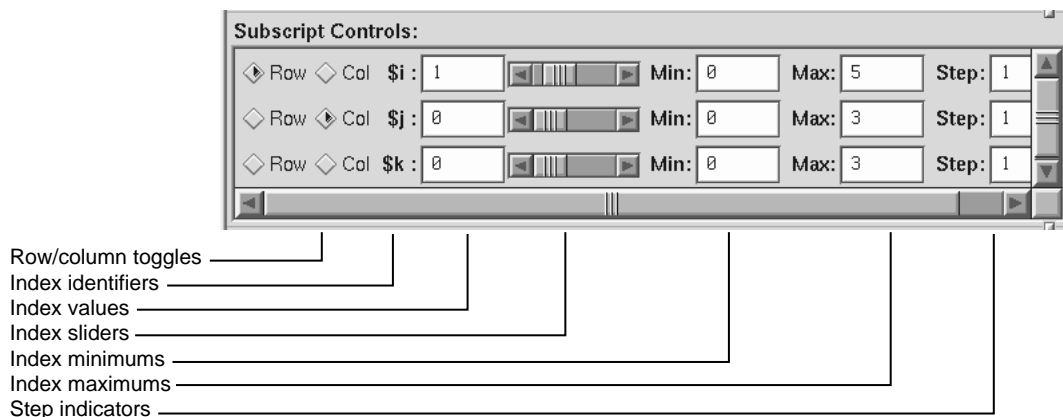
Subscript Controls:

| | | | | | | | |
|---|---|---|---|---|---|---|---|
| Row Col | $i : | 1 | Min: | 0 | Max: | 5 | Step: 1 |
| Row Col | $j : | 0 | Min: | 0 | Max: | 3 | Step: 1 |
| Row Col | $k : | 0 | Min: | 0 | Max: | 3 | Step: 1 |

Row/column toggles
Index identifiers
Index values
Index sliders
Index minimums
Index maximums
Step indicators